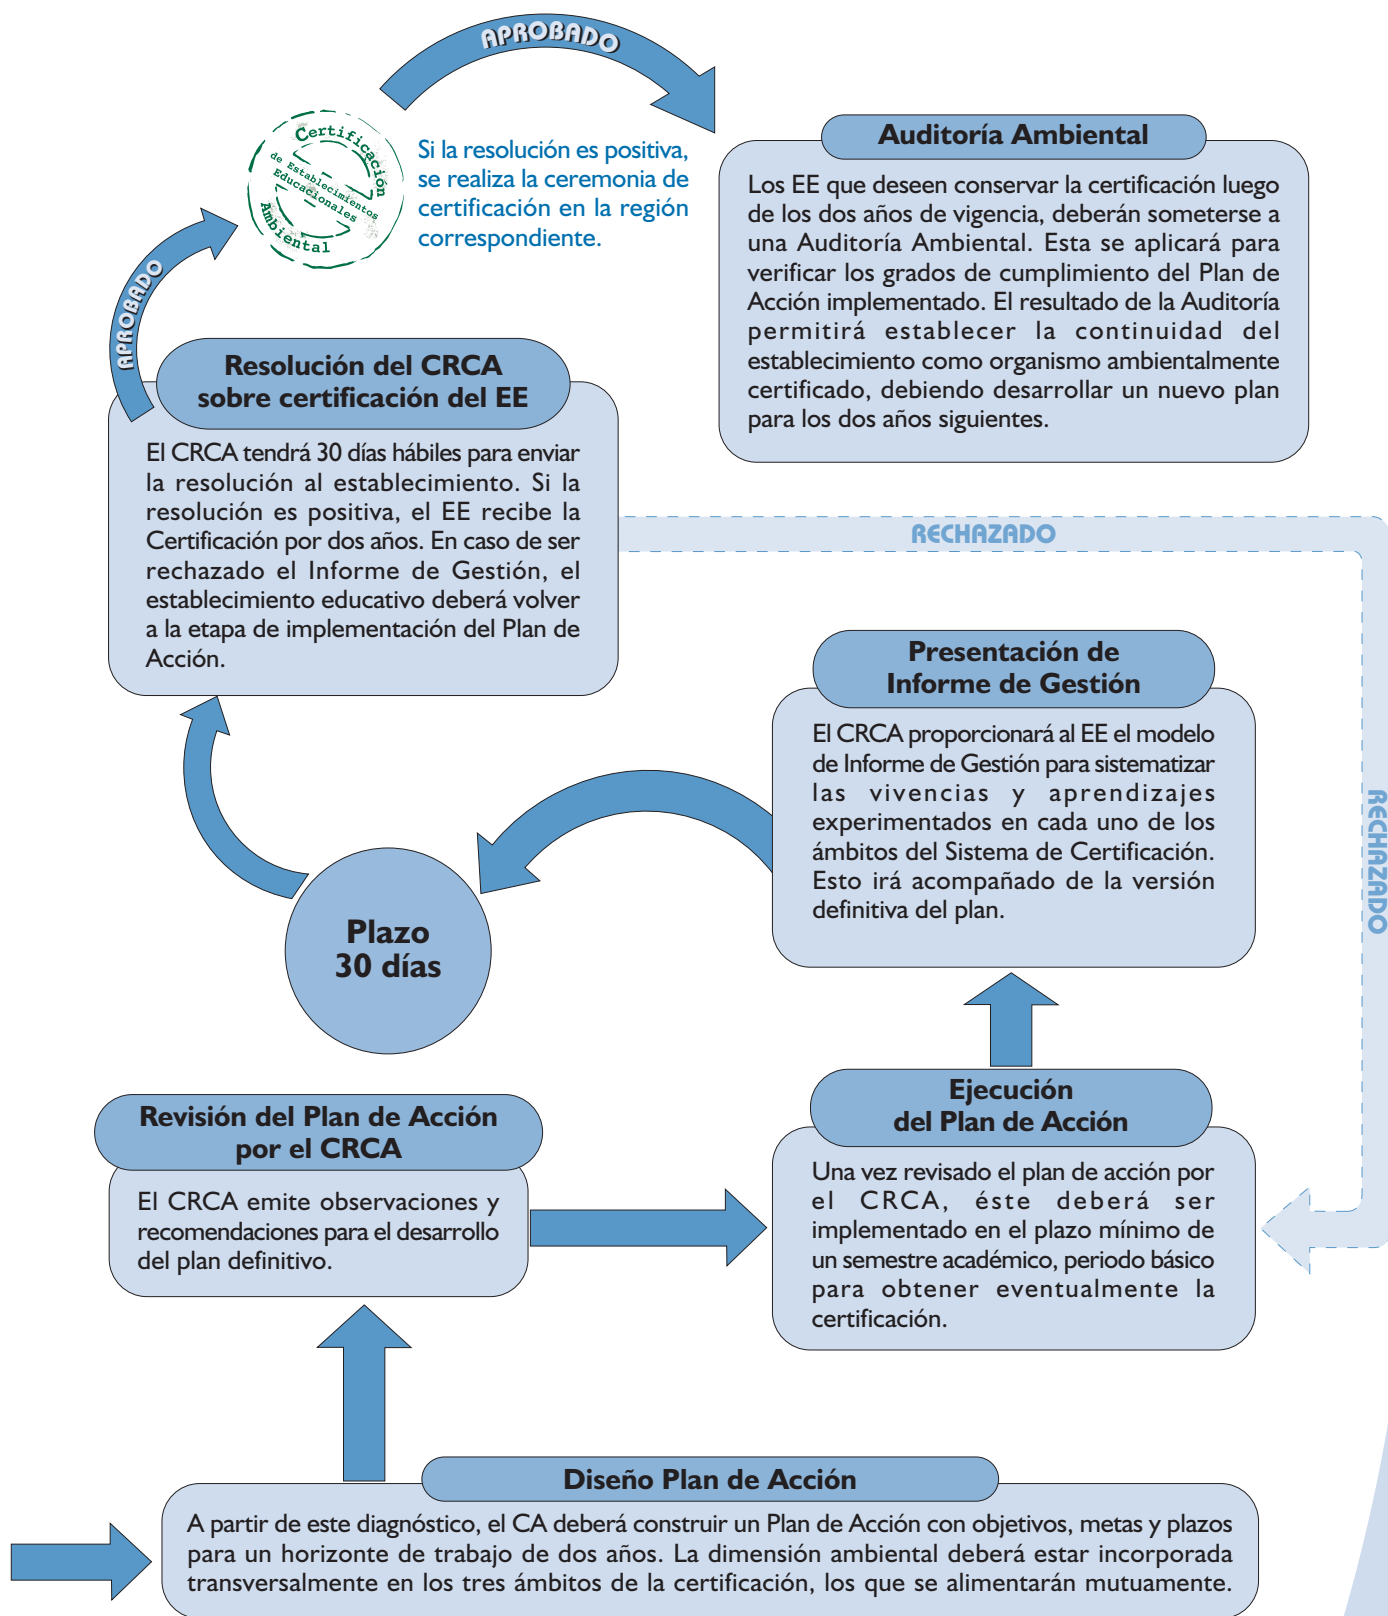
APROBADO

Certificación de Establecimientos Educacionales Ambiental

Si la resolución es positiva, se realiza la ceremonia de certificación en la región correspondiente.

Auditoría Ambiental

Los EE que deseen conservar la certificación luego de los dos años de vigencia, deberán someterse a una Auditoría Ambiental. Esta se aplicará para verificar los grados de cumplimiento del Plan de Acción implementado. El resultado de la Auditoría permitirá establecer la continuidad del establecimiento como organismo ambientalmente certificado, debiendo desarrollar un nuevo plan para los dos años siguientes.

APROBADO

Resolución del CRCA sobre certificación del EE

El CRCA tendrá 30 días hábiles para enviar la resolución al establecimiento. Si la resolución es positiva, el EE recibe la Certificación por dos años. En caso de ser rechazado el Informe de Gestión, el establecimiento educativo deberá volver a la etapa de implementación del Plan de Acción.

RECHAZADO

Presentación de Informe de Gestión

El CRCA proporcionará al EE el modelo de Informe de Gestión para sistematizar las vivencias y aprendizajes experimentados en cada uno de los ámbitos del Sistema de Certificación. Esto irá acompañado de la versión definitiva del plan.

RECHAZADO

Plazo 30 días

Revisión del Plan de Acción por el CRCA

El CRCA emite observaciones y recomendaciones para el desarrollo del plan definitivo.

Ejecución del Plan de Acción

Una vez revisado el plan de acción por el CRCA, éste deberá ser implementado en el plazo mínimo de un semestre académico, periodo básico para obtener eventualmente la certificación.

Diseño Plan de Acción

A partir de este diagnóstico, el CA deberá construir un Plan de Acción con objetivos, metas y plazos para un horizonte de trabajo de dos años. La dimensión ambiental deberá estar incorporada transversalmente en los tres ámbitos de la certificación, los que se alimentarán mutuamente.